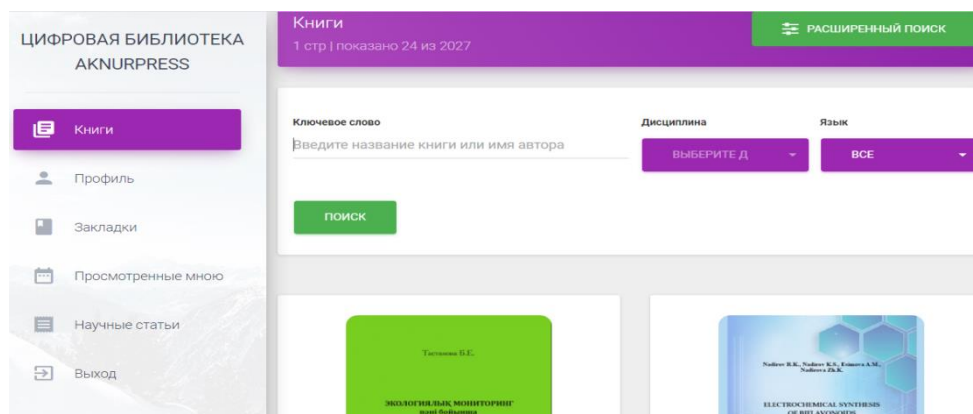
ЦИФРОВАЯ БИБЛИОТЕКА AKNURPRESS

Книги

Профиль

Закладки

Просмотренные мною

Научные статьи

Выход

Книги
1 стр | показано 24 из 2027

РАСШИРЕННЫЙ ПОИСК

Ключевое слово
Введите название книги или имя автора

Дисциплина
ВЫБЕРИТЕ Д

Язык
ВСЕ

ПОИСК

Тастанова Б.Е.

ЭКОЛОГИЯЛЫҚ МОНИТОРИНГ
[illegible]

Nadirov R.K., Nadirov K.S., Esimova A.M., Nadirova Zh.K.

ELECTROCHEMICAL SYNTHESIS
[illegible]